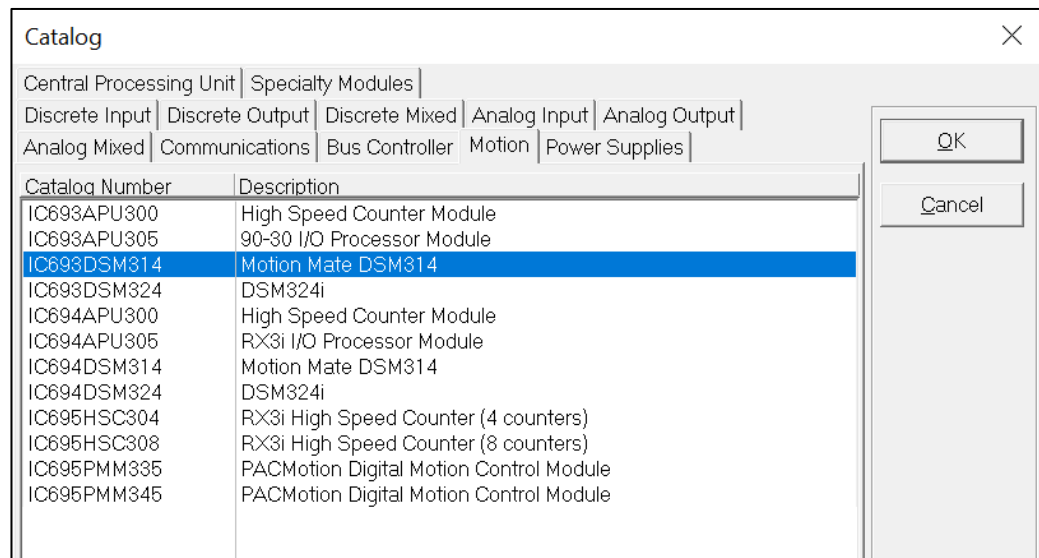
Catalog

Central Processing Unit | Specialty Modules
Discrete Input | Discrete Output | Discrete Mixed | Analog Input | Analog Output
Analog Mixed | Communications | Bus Controller | Motion | Power Supplies

OK
Cancel

| Catalog Number | Description |
|---|---|
| IC693APU300 | High Speed Counter Module |
| IC693APU305 | 90-30 I/O Processor Module |
| IC693DSM314 | Motion Mate DSM314 |
| IC693DSM324 | DSM324i |
| IC694APU300 | High Speed Counter Module |
| IC694APU305 | RX3i I/O Processor Module |
| IC694DSM314 | Motion Mate DSM314 |
| IC694DSM324 | DSM324i |
| IC695HSC304 | RX3i High Speed Counter (4 counters) |
| IC695HSC308 | RX3i High Speed Counter (8 counters) |
| IC695PMM335 | PACMotion Digital Motion Control Module |
| IC695PMM345 | PACMotion Digital Motion Control Module |